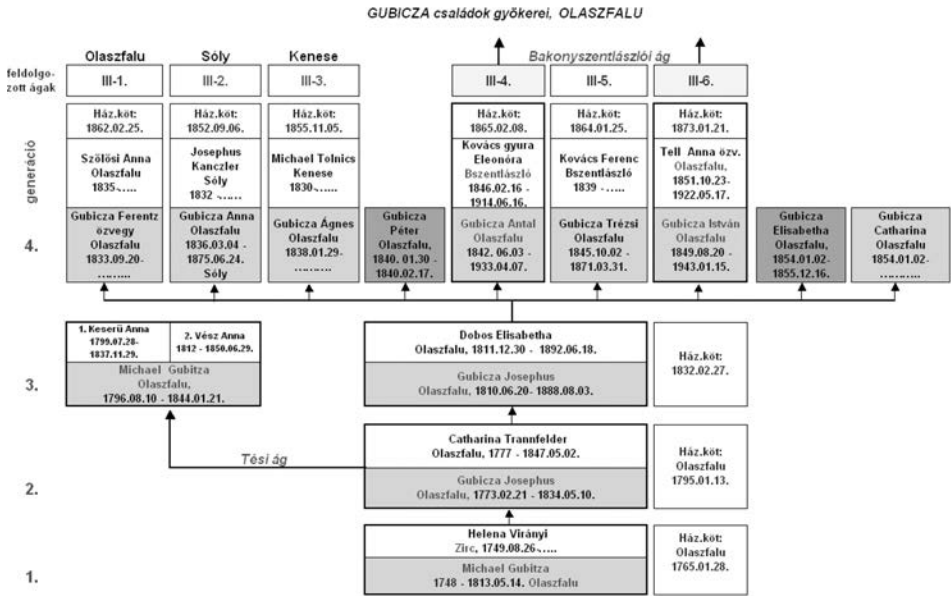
GUBICZA családok gyökerei, OLASZFALU

Bakonyszentlászlói ág

feldolgozott ágak

generáció

| | Olaszfalu | Sóly | Kenese | | | | |
|---|---|---|---|---|---|---|---|
| feldolgozott ágak | III-1. | III-2. | III-3. | III-4. | III-5. | III-6. |
| | Ház.köt: 1862.02.25. | Ház.köt: 1852.09.06. | Ház.köt: 1855.11.05. | Ház.köt: 1865.02.08. | Ház.köt: 1864.01.25. | Ház.köt: 1873.01.21. |
| | Szőlősi Anna Olaszfalu 1835-..... | Josephus Kanczler Sóly 1832-..... | Michael Tolnics Kenese 1830-..... | Kovács gyura Eleonóra Bszentlászló 1846.02.16 - 1914.06.16. | Kovács Ferenc Bszentlászló 1839 - ..... | Tell Anna özv. Olaszfalu, 1851.10.23- 1922.05.17. |

4.

Gubicza Ferentz özvegy Olaszfalu 1833.09.20- ........

Gubicza Anna Olaszfalu 1836.03.04 - 1875.06.24. Sóly

Gubicza Ágnes Olaszfalu 1838.01.29- ........

Gubicza Péter Olaszfalu, 1840. 01.30 - 1840.02.17.

Gubicza Antal Olaszfalu 1842. 06.03 - 1933.04.07.

Gubicza Trézsi Olaszfalu 1845.10.02 - 1871.03.31.

Gubicza István Olaszfalu 1849.08.20 - 1943.01.15.

Gubicza Elisabetha Olaszfalu, 1854.01.02- 1855.12.16.

Gubicza Catharina Olaszfalu 1854.01.02- ........

3.

1. Keserű Anna 1799.07.28- 1837.11.29.

2. Vész Anna 1812 - 1850.06.29.

Michael Gubitza Olaszfalu, 1796.08.10 - 1844.01.21.

Dobos Elisabetha Olaszfalu, 1811.12.30 - 1892.06.18.

Gubicza Josephus Olaszfalu, 1810.06.20- 1888.08.03.

Ház.köt: 1832.02.27.

Tési ág

2.

Catharina Trannfelder Olaszfalu, 1777 - 1847.05.02.

Gubicza Josephus Olaszfalu, 1773.02.21 - 1834.05.10.

Ház.köt: Olaszfalu 1795.01.13.

1.

Helena Virányi Zirc, 1749.08.26-.....

Michael Gubitza 1748 - 1813.05.14. Olaszfalu

Ház.köt: Olaszfalu 1765.01.28.